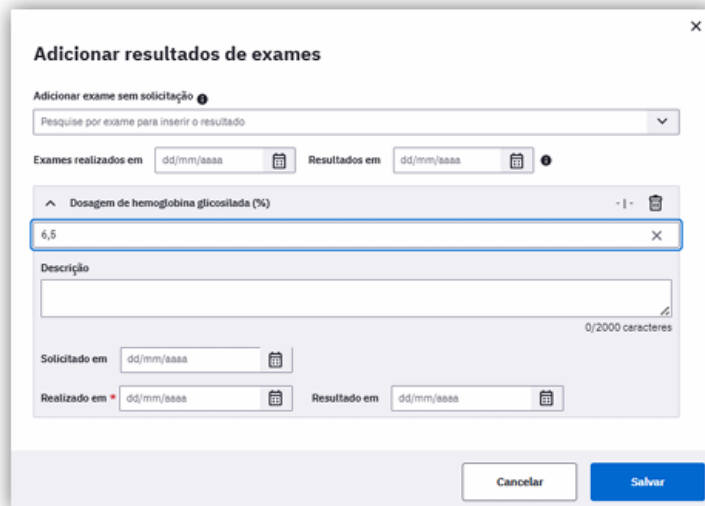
×

Adicionar resultados de exames

Adicionar exame sem solicitação

Pesquise por exame para inserir o resultado

Exames realizados em dd/mm/aaaa

Resultados em dd/mm/aaaa

Dosagem de hemoglobina glicosilada (%)

-|-

6,5

Descrição

0/2000 caracteres

Solicitado em dd/mm/aaaa

Realizado em * dd/mm/aaaa

Resultado em dd/mm/aaaa

Cancelar

Salvar